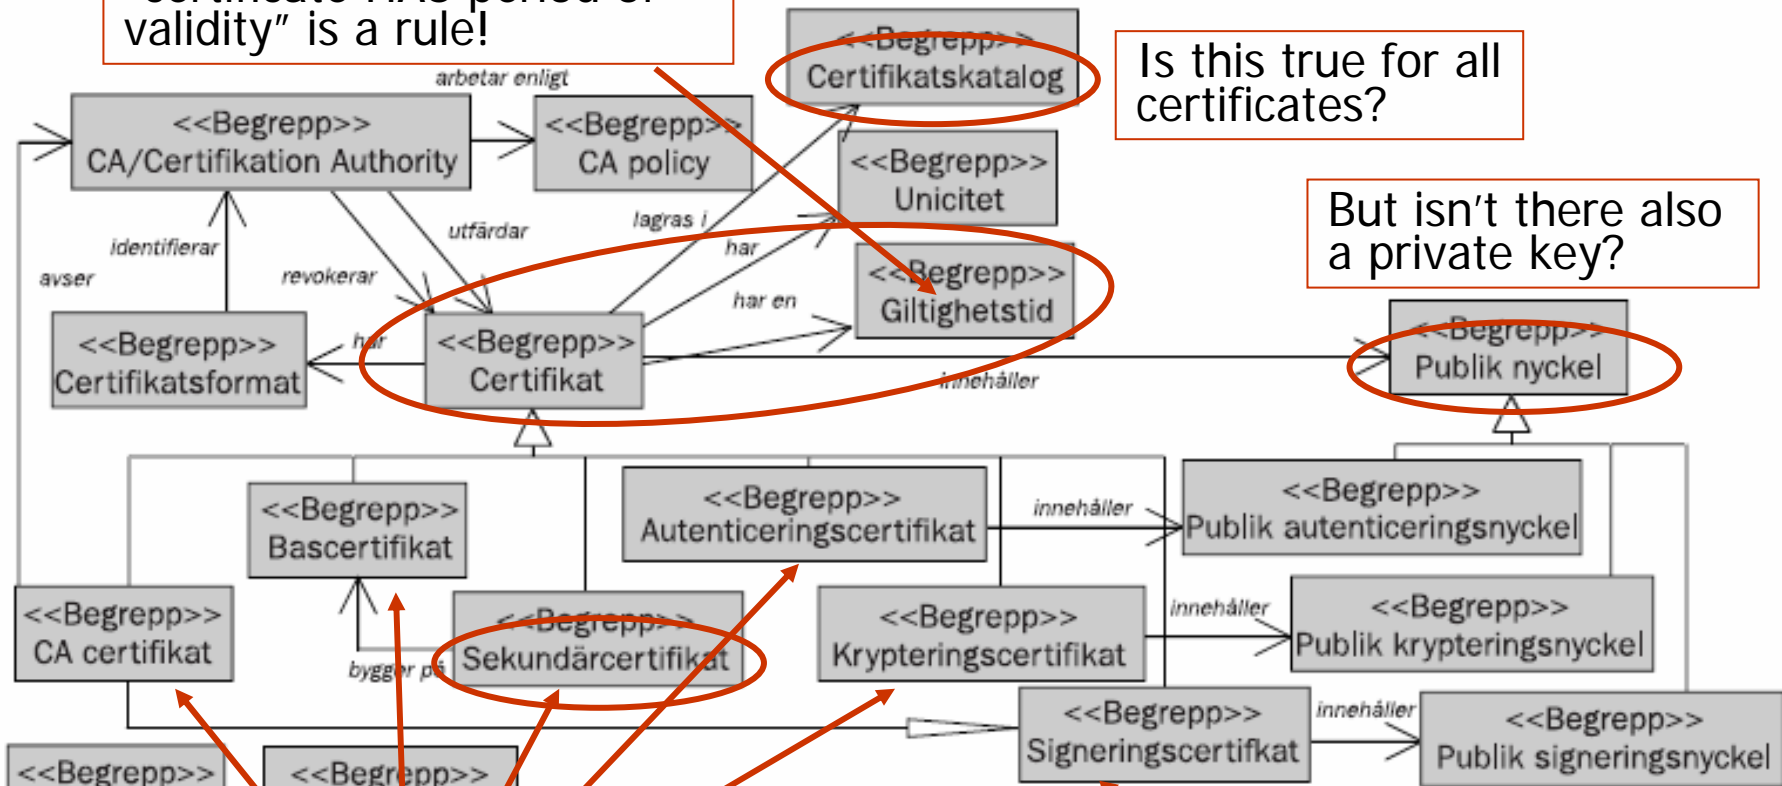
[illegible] validity" is a rule!

Is this true for all certificates?

But isn't there also a private key?

arbetar enligt

<<Begrepp>>
CA/Certifikation Authority

<<Begrepp>>
CA policy

<<Begrepp>>
Certifikatskatalog

<<Begrepp>>
Unicitet

<<Begrepp>>
Giltighetstid

identifierar

avser

revokerar

utfärdar

lagras i

har

har en

har

<<Begrepp>>
Certifikatsformat

<<Begrepp>>
Certifikat

innehåller

<<Begrepp>>
Publik nyckel

<<Begrepp>>
Bascertifikat

<<Begrepp>>
Autenticeringscertifikat

innehåller

<<Begrepp>>
Publik autenticeringsnyckel

<<Begrepp>>
CA certifikat

bygger på

<<Begrepp>>
Sekundärcertifikat

<<Begrepp>>
Krypteringscertifikat

innehåller

<<Begrepp>>
Publik krypteringsnyckel

<<Begrepp>>
Signeringscertifkat

innehåller

<<Begrepp>>
Publik signeringsnyckel

<<Begrepp>>

<<Begrepp>>